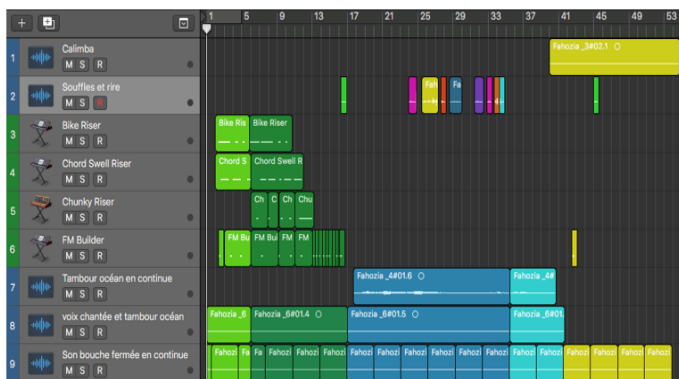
+

1 5 9 13 17 21 25 29 33 37 41 45 49 53

1 Calimba M S R
Fahozia _3#02.1

2 Souffles et rire M S R
Fah Fa

3 Bike Riser M S R
Bike Ris Bike Riser

4 Chord Swell Riser M S R
Chord S Chord Swell R

5 Chunky Riser M S R
Ch C Ch Chu

6 FM Builder M S R
FM Bu FM Bu FM FM

7 Tambour océan en continue M S R
Fahozia _4#01.6 Fahozia _4#

8 voix chantée et tambour océan M S R
Fahozia _6 Fahozia _6#01.4 Fahozia _6#01.5 Fahozia _6#01.

9 Son bouche fermée en continue M S R
Fahozi Fa Fa Fahozi Fahozi Fahozi Fahozi Fahozi Fahozi Fahozi Fahozi Fahozi Fahozi Fahozi Fahozi Fahozi Fahozi Fahozi